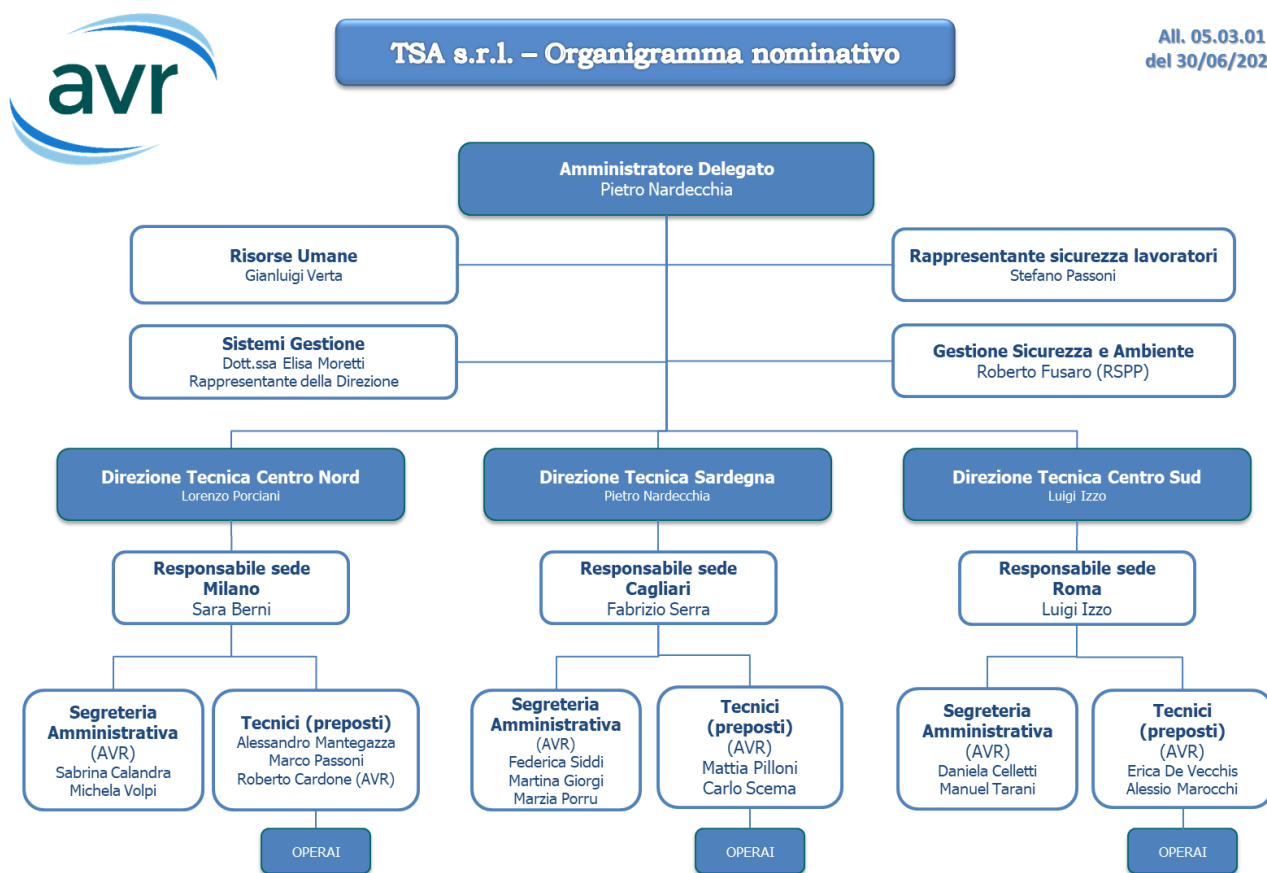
avr

TSA s.r.l. – Organigramma nominativo

All. 05.03.01 del 30/06/202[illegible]

Amministratore Delegato
Pietro Nardecchia

Risorse Umane
Gianluigi Verta

Rappresentante sicurezza lavoratori
Stefano Passoni

Sistemi Gestione
Dott.ssa Elisa Moretti
Rappresentante della Direzione

Gestione Sicurezza e Ambiente
Roberto Fusaro (RSPP)

Direzione Tecnica Centro Nord
Lorenzo Porciani

Direzione Tecnica Sardegna
Pietro Nardecchia

Direzione Tecnica Centro Sud
Luigi Izzo

Responsabile sede Milano
Sara Berni

Responsabile sede Cagliari
Fabrizio Serra

Responsabile sede Roma
Luigi Izzo

Segreteria Amministrativa
(AVR)
Sabrina Calandra
Michela Volpi

Tecnici (preposti)
Alessandro Mantegazza
Marco Passoni
Roberto Cardone (AVR)

OPERAI

Segreteria Amministrativa
(AVR)
Federica Siddi
Martina Giorgi
Marzia Porru

Tecnici (preposti)
(AVR)
Mattia Pilloni
Carlo Scema

OPERAI

Segreteria Amministrativa
(AVR)
Daniela Celletti
Manuel Tarani

Tecnici (preposti)
(AVR)
Erica De Vecchis
Alessio Marocchi

OPERAI